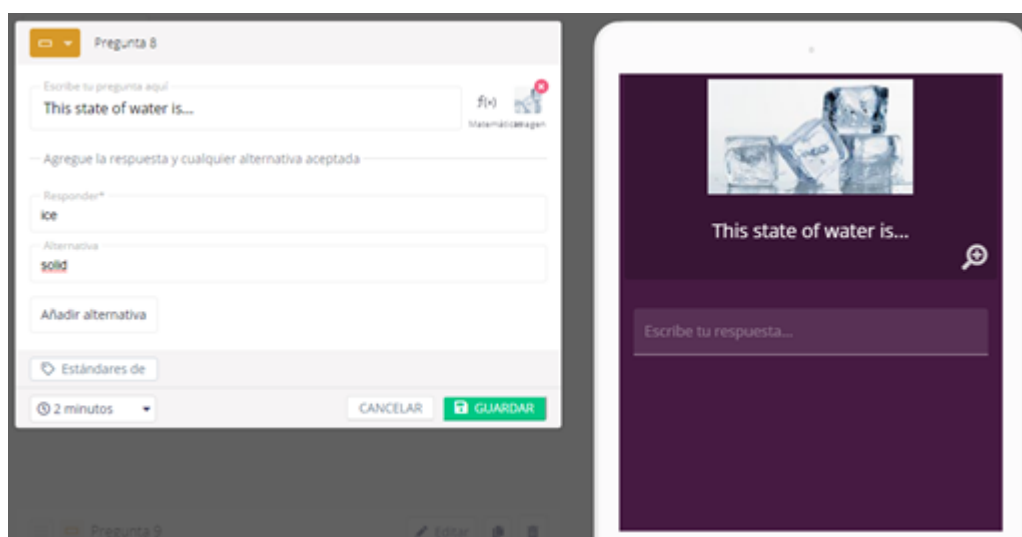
Pregunta 8

Escribe tu pregunta aquí
This state of water is...

f(x)
Matemáticas
Imagen

Agregue la respuesta y cualquier alternativa aceptada

Responder*
ice

Alternativa
solid

Añadir alternativa

Estándares de

2 minutos

CANCELAR
GUARDAR

Pregunta 9
Editar

This state of water is...

Escribe tu respuesta...